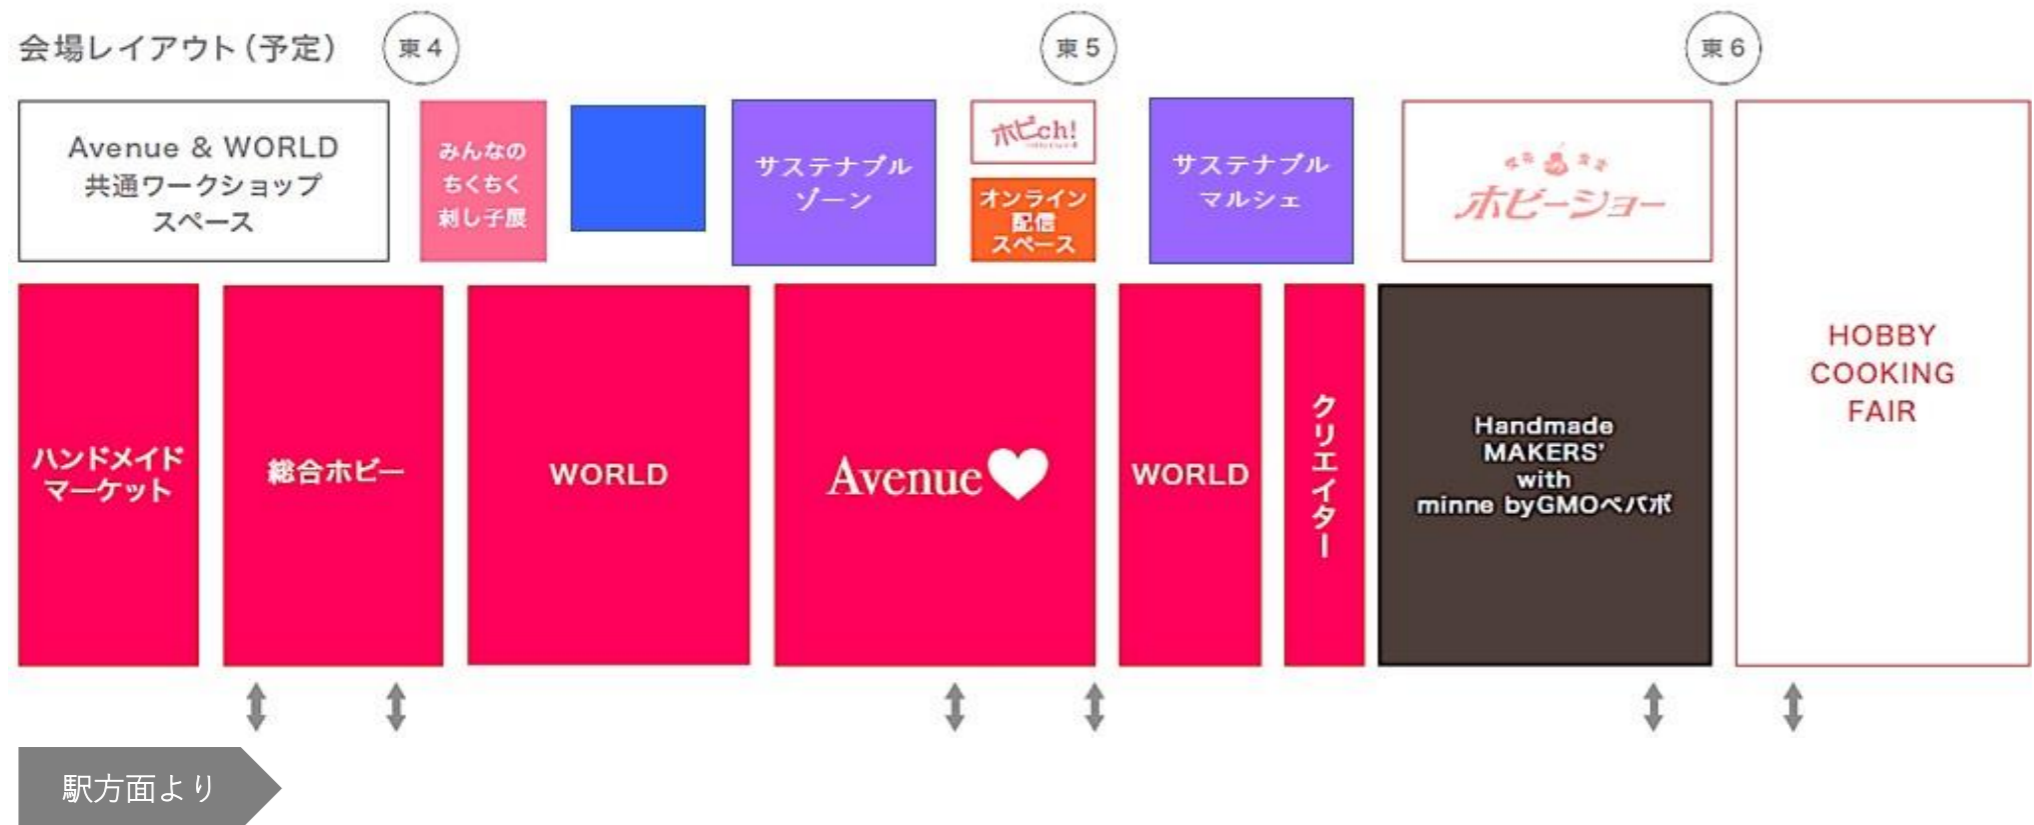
会場レイアウト（予定）

東4

東5

東6

Avenue & WORLD 共通ワークショップ スペース

みんなの ちくちく 刺し子展

サステナブル ゾーン

ホビch!

オンライン 配信 スペース

サステナブル マルシェ

ホビーショー

ハンドメイド マーケット

総合ホビー

WORLD

Avenue

WORLD

クリエイター

Handmade MAKERS' with minne byGMOペパボ

HOBBY COOKING FAIR

駅方面より